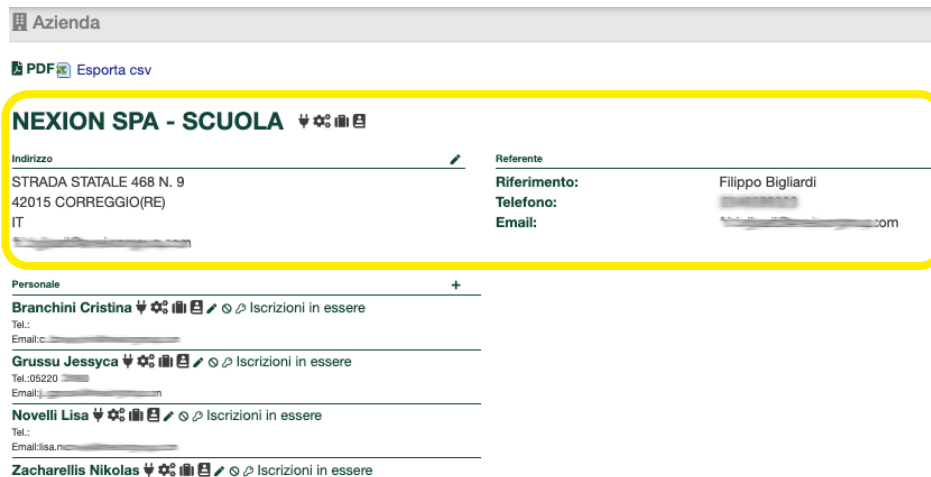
Azienda

PDF Esporta csv

NEXION SPA - SCUOLA

Indirizzo
STRADA STATALE 468 N. 9
42015 CORREGGIO(RE)
IT
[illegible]

Referente
Riferimento: Filippo Bigliardi
Telefono: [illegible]
Email: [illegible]com

Personale +

Branchini Cristina Iscrizioni in essere
Tel.:
Email:c.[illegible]

Grussu Jessyca Iscrizioni in essere
Tel.:05220 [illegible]
Email:j.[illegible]n

Novelli Lisa Iscrizioni in essere
Tel.:
Email:lisa.n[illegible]

Zacharellis Nikolas Iscrizioni in essere